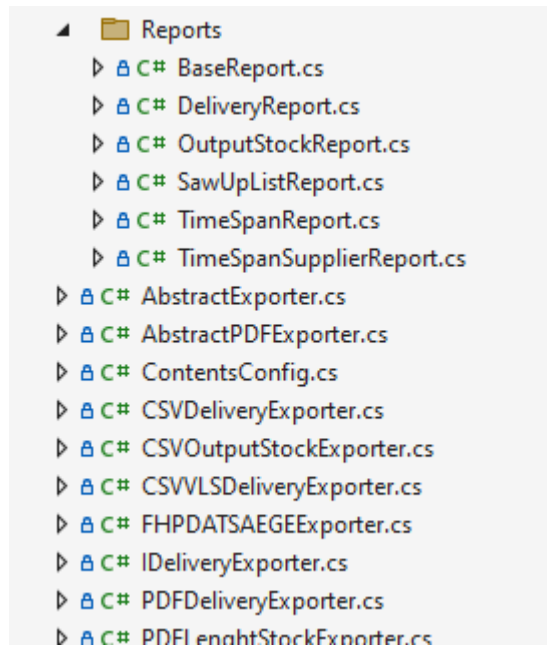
Reports
C# BaseReport.cs
C# DeliveryReport.cs
C# OutputStockReport.cs
C# SawUpListReport.cs
C# TimeSpanReport.cs
C# TimeSpanSupplierReport.cs
C# AbstractExporter.cs
C# AbstractPDFExporter.cs
C# ContentsConfig.cs
C# CSVDeliveryExporter.cs
C# CSVOutputStockExporter.cs
C# CSVVLSDeliveryExporter.cs
C# FHPDATSAEGEExporter.cs
C# IDeliveryExporter.cs
C# PDFDeliveryExporter.cs
C# PDFLenghtStockExporter.cs